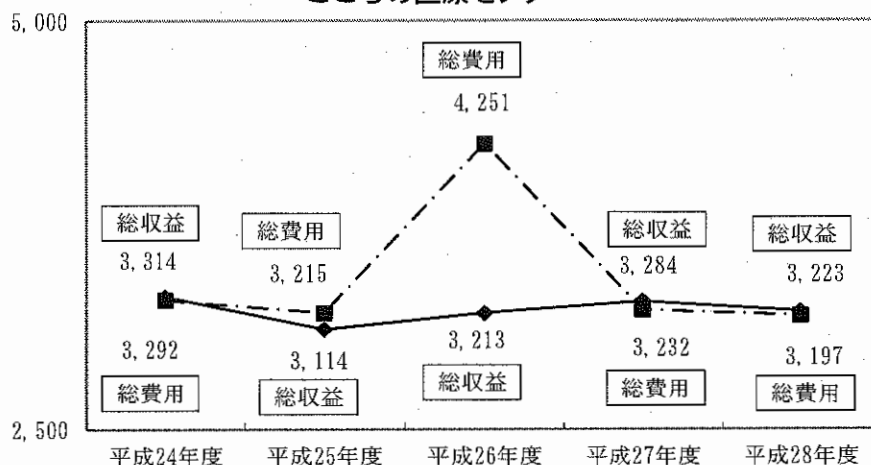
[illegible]

5, 000

2, 500

総費用
4, 251

総収益
3, 314

総費用
3, 215

総収益
3, 284

総収益
3, 223

3, 292
総費用

3, 114
総収益

3, 213
総収益

3, 232
総費用

3, 197
総費用

平成24年度
平成25年度
平成26年度
平成27年度
平成28年度